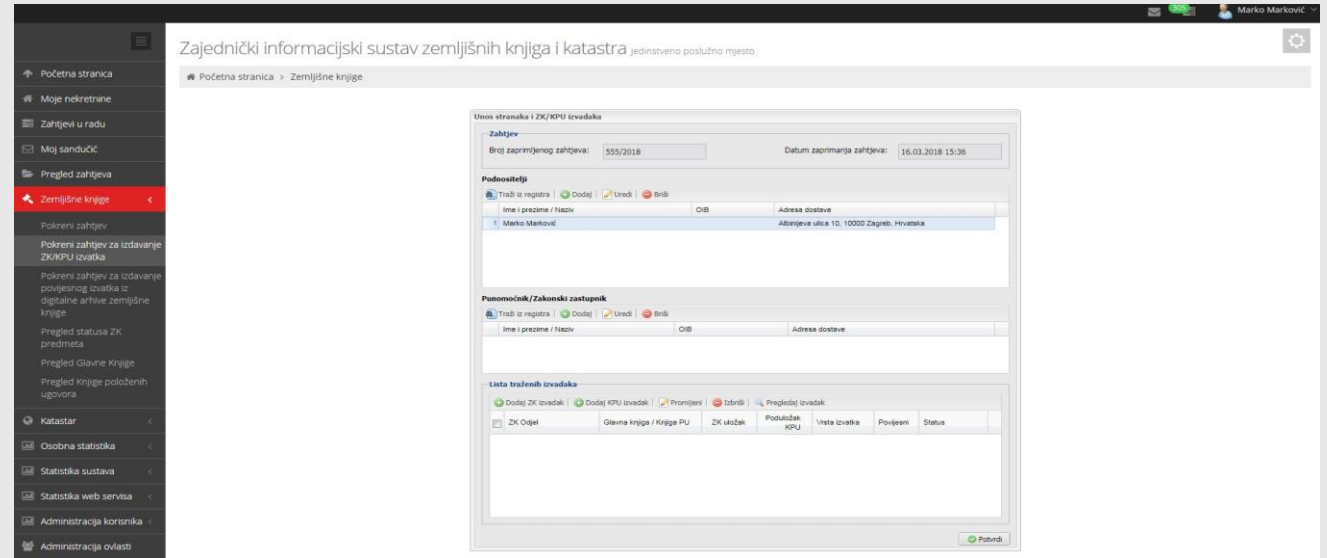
305 Marko Marković

Zajednički informacijski sustav zemljišnih knjiga i katastra jedinstveno poslužno mjesto

Početna stranica
Moje nekretnine
Zahtjevi u radu
Moj sandučić
Pregled zahtjeva
Zemljišne knjige
Pokreni zahtjev
Pokreni zahtjev za izdavanje ZK/KPU izvatka
Pokreni zahtjev za izdavanje povijesnog izvatka iz digitalne arhive zemljišne knjige
Pregled statusa ZK predmeta
Pregled Glavne Knjige
Pregled Knjige položenih ugovora
Katastar
Osobna statistika
Statistika sustava
Statistika web servisa
Administracija korisnika
Administracija ovlasti

Početna stranica > Zemljišne knjige

Unos stranaka i ZK/KPU izvadaka

Zahtjev
Broj zaprimljenog zahtjeva: 555/2018
Datum zaprimanja zahtjeva: 16.03.2018 15:36

Podnositelji
Traži iz registra | Dodaj | Uredi | Briši

| | Ime i prezime / Naziv | OIB | Adresa dostave |
|---|---|---|---|
| 1 | Marko Marković | | Albinijeva ulica 10, 10000 Zagreb, Hrvatska |

Punomoćnik/Zakonski zastupnik
Traži iz registra | Dodaj | Uredi | Briši

| Ime i prezime / Naziv | OIB | Adresa dostave |
|---|---|---|

Lista traženih izvadaka
Dodaj ZK izvadak | Dodaj KPU izvadak | Promijeni | Izbriši | Pregledaj izvadak

| ZK Odjel | Glavna knjiga / Knjiga PU | ZK uložak | Poduložak KPU | Vrsta izvatka | Povijesni | Status |
|---|---|---|---|---|---|---|

Potvrdi